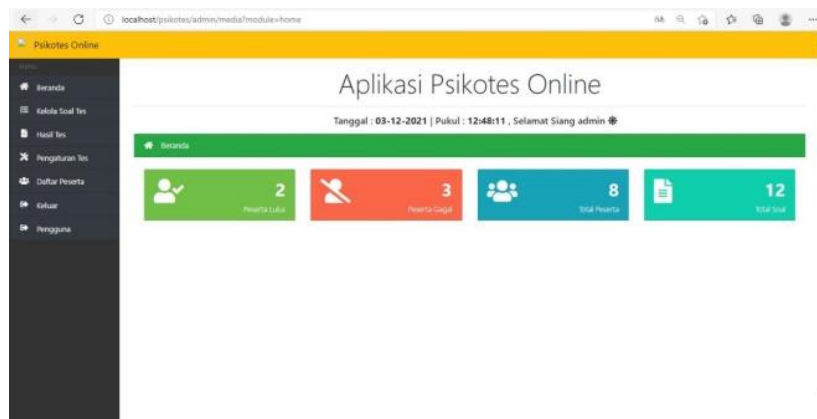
localhost/psikotes/admin/media?module=home

Psikotes Online

MENU

Beranda

Kelola Soal Tes

Hasil Tes

Pengaturan Tes

Daftar Peserta

Keluar

Pengguna

Aplikasi Psikotes Online

Tanggal : 03-12-2021 | Pukul : 12:48:11 , Selamat Siang admin

Beranda

2
Peserta Lulus

3
Peserta Gagal

8
Total Peserta

12
Total Soal